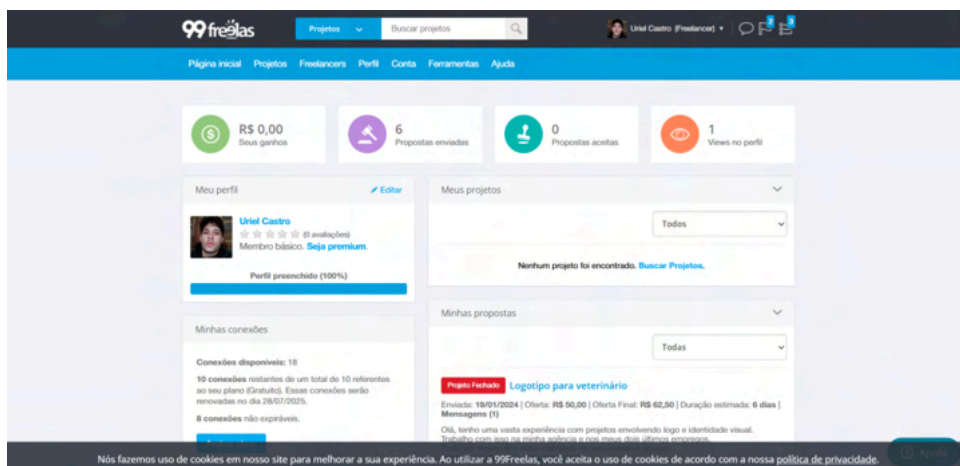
99freelas

Projetos

Buscar projetos

Uriel Castro (Freelancer)

Página inicial Projetos Freelancers Perfil Conta Ferramentas Ajuda

R$ 0,00
Seus ganhos

6
Propostas enviadas

0
Propostas aceitas

1
Views no perfil

Meu perfil

Editar

Uriel Castro
(0 avaliações)
Membro básico. Seja premium.

Perfil preenchido (100%)

Minhas conexões

Conexões disponíveis: 18

10 conexões restantes de um total de 10 referentes ao seu plano (Gratuito). Essas conexões serão renovadas no dia 28/07/2025.

8 conexões não expiráveis.

Meus projetos

Todos

Nenhum projeto foi encontrado. Buscar Projetos.

Minhas propostas

Todas

Projeto Fechado Logotipo para veterinário

Enviada: 19/01/2024 | Oferta: R$ 50,00 | Oferta Final: R$ 62,50 | Duração estimada: 6 dias | Mensagens (1)

Olá, tenho uma vasta experiência com projetos envolvendo logo e identidade visual. Trabalho com isso na minha agência e nos meus dois últimos empregos.

Nós fazemos uso de cookies em nosso site para melhorar a sua experiência. Ao utilizar a 99Freelas, você aceita o uso de cookies de acordo com a nossa política de privacidade.

Ajuda